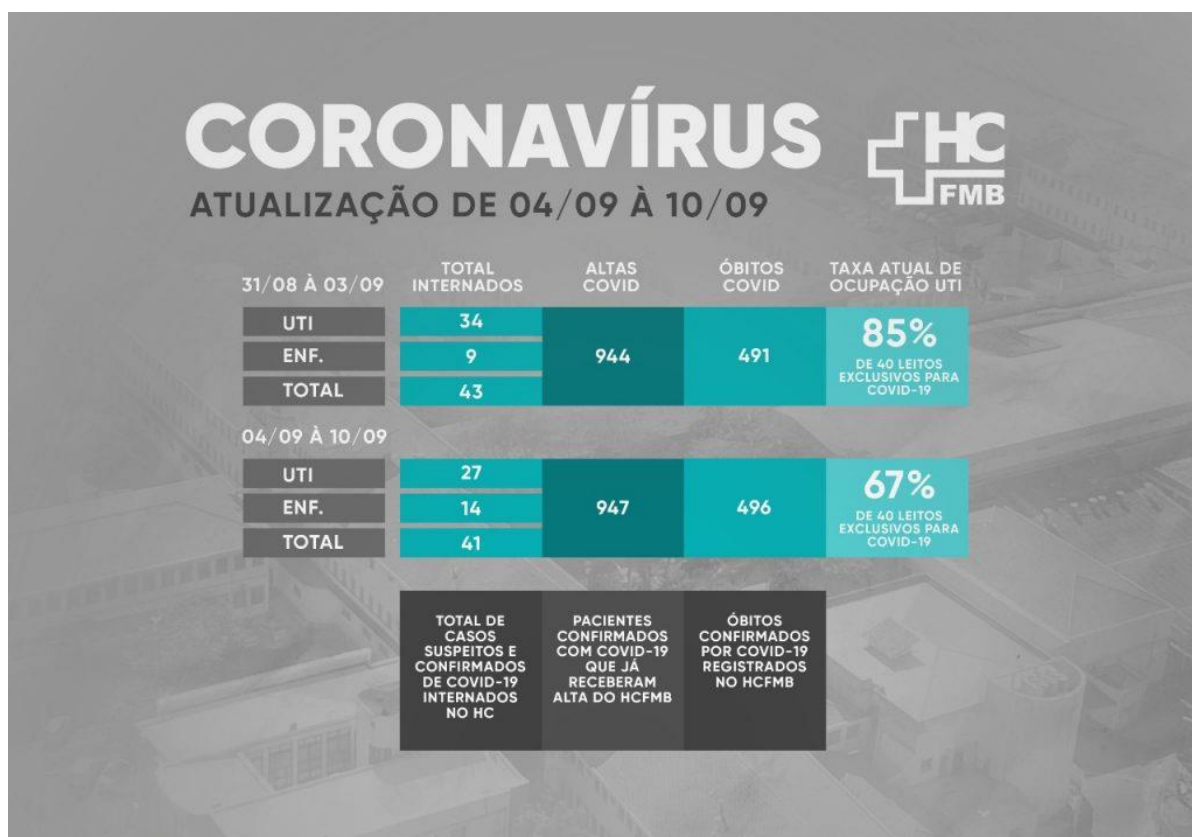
CORONAVÍRUS

HC FMB

ATUALIZAÇÃO DE 04/09 À 10/09

| 31/08 À 03/09 | TOTAL INTERNADOS | ALTAS COVID | ÓBITOS COVID | TAXA ATUAL DE OCUPAÇÃO UTI |
|---|---|---|---|---|
| UTI | 34 | 944 | 491 | 85% DE 40 LEITOS EXCLUSIVOS PARA COVID-19 |
| ENF. | 9 | | | |
| TOTAL | 43 | | | |

| 04/09 À 10/09 | | | | |
|---|---|---|---|---|
| UTI | 27 | 947 | 496 | 67% DE 40 LEITOS EXCLUSIVOS PARA COVID-19 |
| ENF. | 14 | | | |
| TOTAL | 41 | | | |

TOTAL DE CASOS SUSPEITOS E CONFIRMADOS DE COVID-19 INTERNADOS NO HC

PACIENTES CONFIRMADOS COM COVID-19 QUE JÁ RECEBERAM ALTA DO HCFMB

ÓBITOS CONFIRMADOS POR COVID-19 REGISTRADOS NO HCFMB